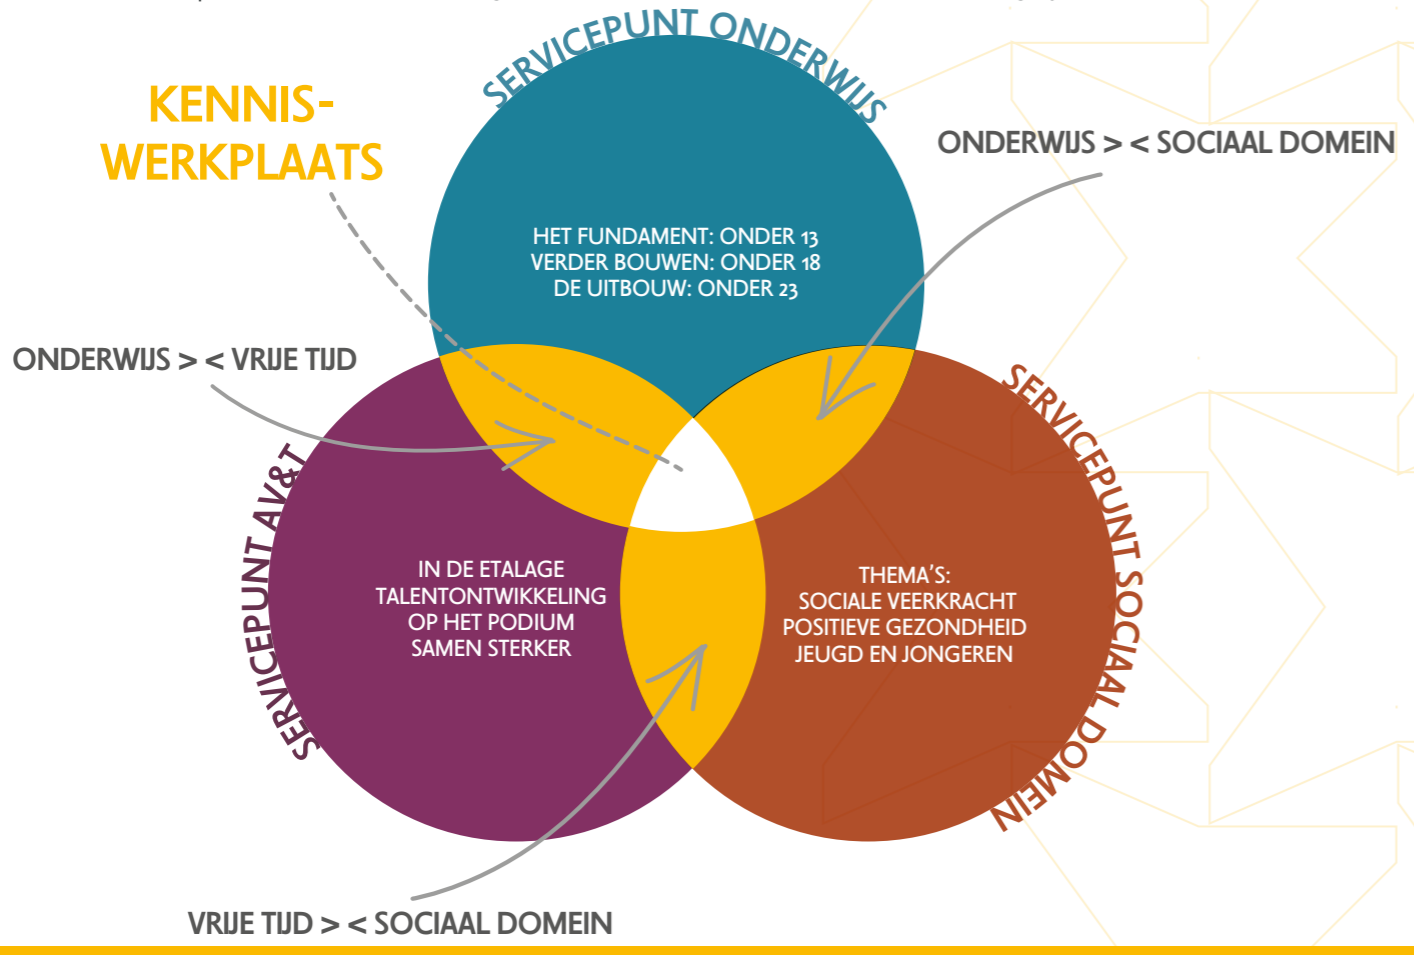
SERVICEPUNT ONDERWIJS

KENNIS-
WERKPLAATS

ONDERWIJS > < SOCIAAL DOMEIN

HET FUNDAMENT: ONDER 13
VERDER BOUWEN: ONDER 18
DE UITBOUW: ONDER 23

ONDERWIJS > < VRIJE TIJD

SERVICEPUNT AV&T

IN DE ETALAGE
TALENTONTWIKKELING
OP HET PODIUM
SAMEN STERKER

SERVICEPUNT SOCIAAL DOMEIN

THEMA'S:
SOCIALE VEERKRACHT
POSITIEVE GEZONDHEID
JEUGD EN JONGEREN

VRIJE TIJD > < SOCIAAL DOMEIN